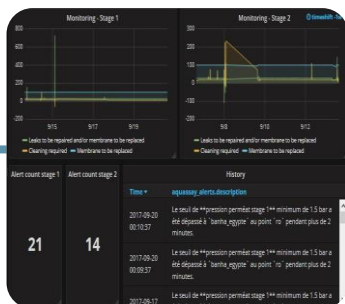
Monitoring - Stage 1

800
600
400
200
0
-200

9/15
9/17

— Leaks to be repaired and/or membrane to be replaced
— Cleaning required — Membrane to be replaced

Monitoring - Stage 2

300
200
100
0
-100

9/8
9/10
9/12

— Leaks to be repaired and/or membrane to be replaced
— Cleaning required — Membrane to be replaced

Alert count stage 1

21

Alert count stage 2

14

History

| Time | aquassay_alerts.description |
|---|---|
| 2017-09-20 00:10:37 | Le seuil de **pression perméat stage 1** minimum de 1.5 bar a été dépassé à `banha_egypte` au point `ro` pendant plus de 2 minutes. |
| 2017-09-20 00:09:37 | Le seuil de **pression perméat stage 1** minimum de 1.5 bar a été dépassé à `banha_egypte` au point `ro` pendant plus de 2 minutes. |
| 2017-09-17 | Le seuil de **pression perméat stage 1** minimum de 1.5 bar a |